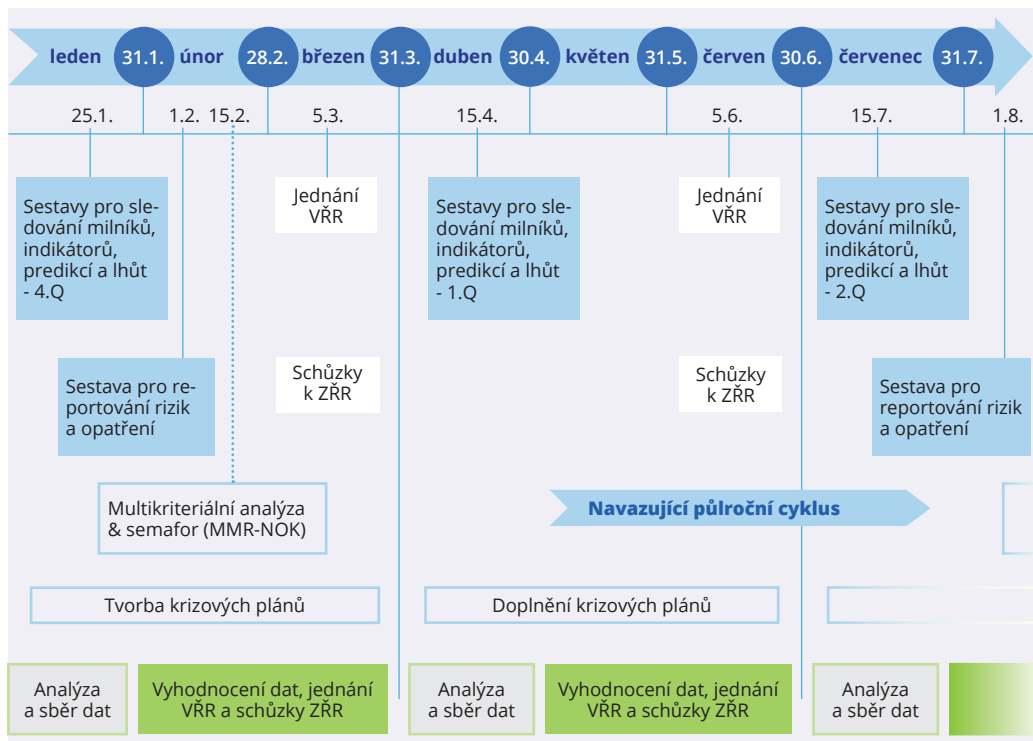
leden 31.1. únor 28.2. březen 31.3. duben 30.4. květen 31.5. červen 30.6. červenec 31.7.

25.1. 1.2. 15.2. 5.3. 15.4. 5.6. 15.7. 1.8.

Sestavy pro sledování milníků, indikátorů, predikcí a lhůt - 4.Q

Jednání VŘR

Sestavy pro sledování milníků, indikátorů, predikcí a lhůt - 1.Q

Jednání VŘR

Sestavy pro sledování milníků, indikátorů, predikcí a lhůt - 2.Q

Sestava pro reportování rizik a opatření

Schůzky k ZŘR

Schůzky k ZŘR

Sestava pro reportování rizik a opatření

Multikriteriální analýza & semafor (MMR-NOK)

Navazující půlroční cyklus

Tvorba krizových plánů

Doplnění krizových plánů

Analýza a sběr dat

Vyhodnocení dat, jednání VŘR a schůzky ZŘR

Analýza a sběr dat

Vyhodnocení dat, jednání VŘR a schůzky ZŘR

Analýza a sběr dat